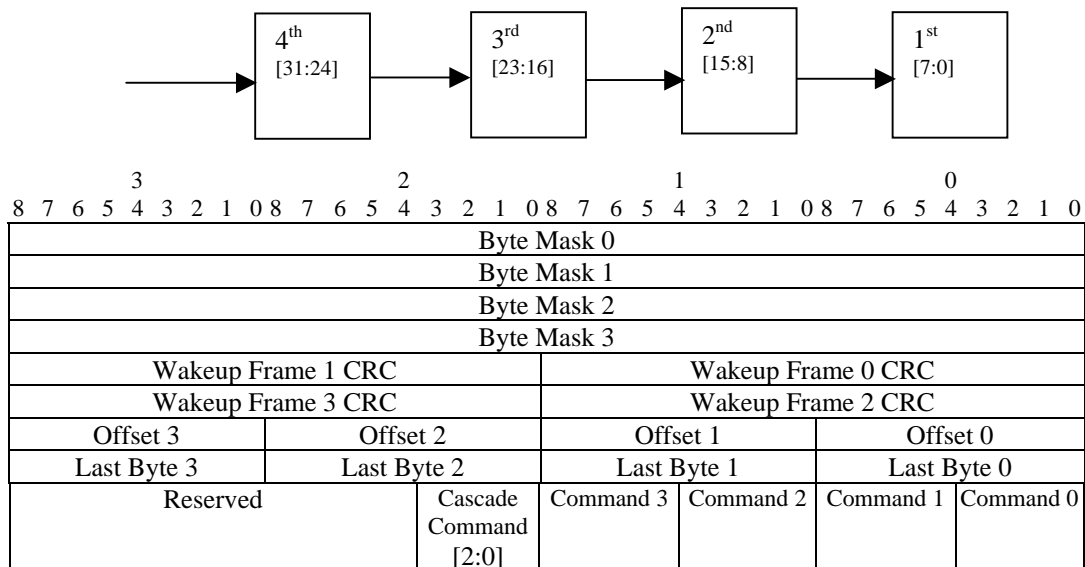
$4^{th}$ [31:24]

$3^{rd}$ [23:16]

$2^{nd}$ [15:8]

$1^{st}$ [7:0]

3 2 1 0

8 7 6 5 4 3 2 1 0 8 7 6 5 4 3 2 1 0 8 7 6 5 4 3 2 1 0 8 7 6 5 4 3 2 1 0

| Byte Mask 0 | | | | | |
|---|---|---|---|---|---|
| Byte Mask 1 | | | | | |
| Byte Mask 2 | | | | | |
| Byte Mask 3 | | | | | |
| Wakeup Frame 1 CRC | | | Wakeup Frame 0 CRC | | |
| Wakeup Frame 3 CRC | | | Wakeup Frame 2 CRC | | |
| Offset 3 | Offset 2 | | Offset 1 | Offset 0 | |
| Last Byte 3 | Last Byte 2 | | Last Byte 1 | Last Byte 0 | |
| Reserved | | Cascade Command [2:0] | Command 3 | Command 2 | Command 1 | Command 0 |